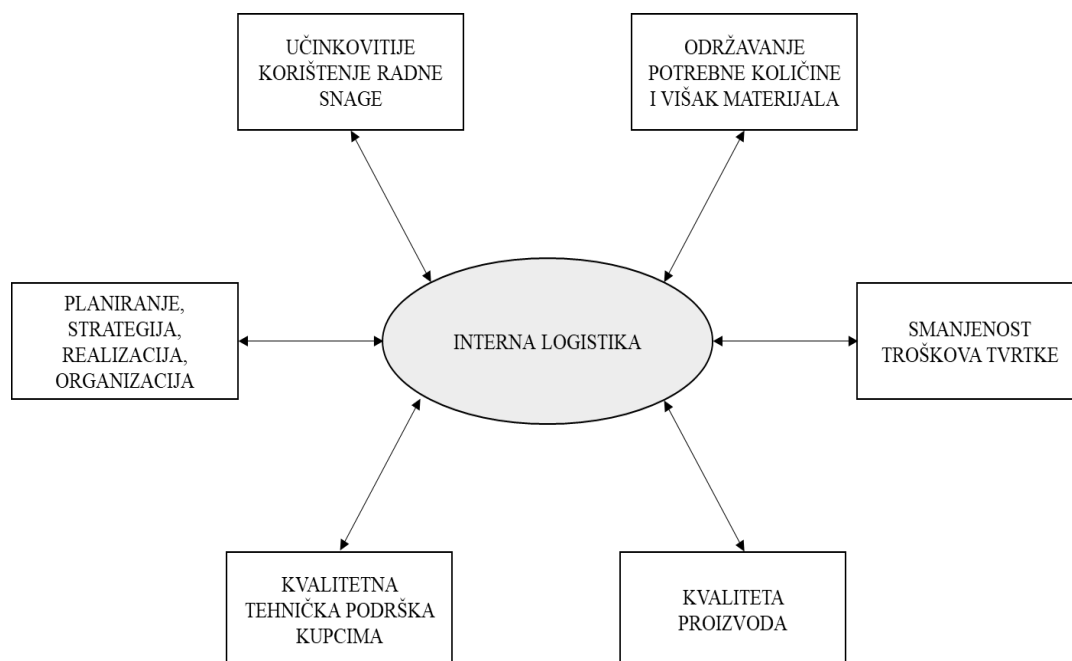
UČINKOVITIJE KORIŠTENJE RADNE SNAGE

ODRŽAVANJE POTREBNE KOLIČINE I VIŠAK MATERIJALA

PLANIRANJE, STRATEGIJA, REALIZACIJA, ORGANIZACIJA

INTERNA LOGISTIKA

SMANJENOST TROŠKOVA TVRTKE

KVALITETNA TEHNIČKA PODRŠKA KUPCIMA

KVALITETA PROIZVODA